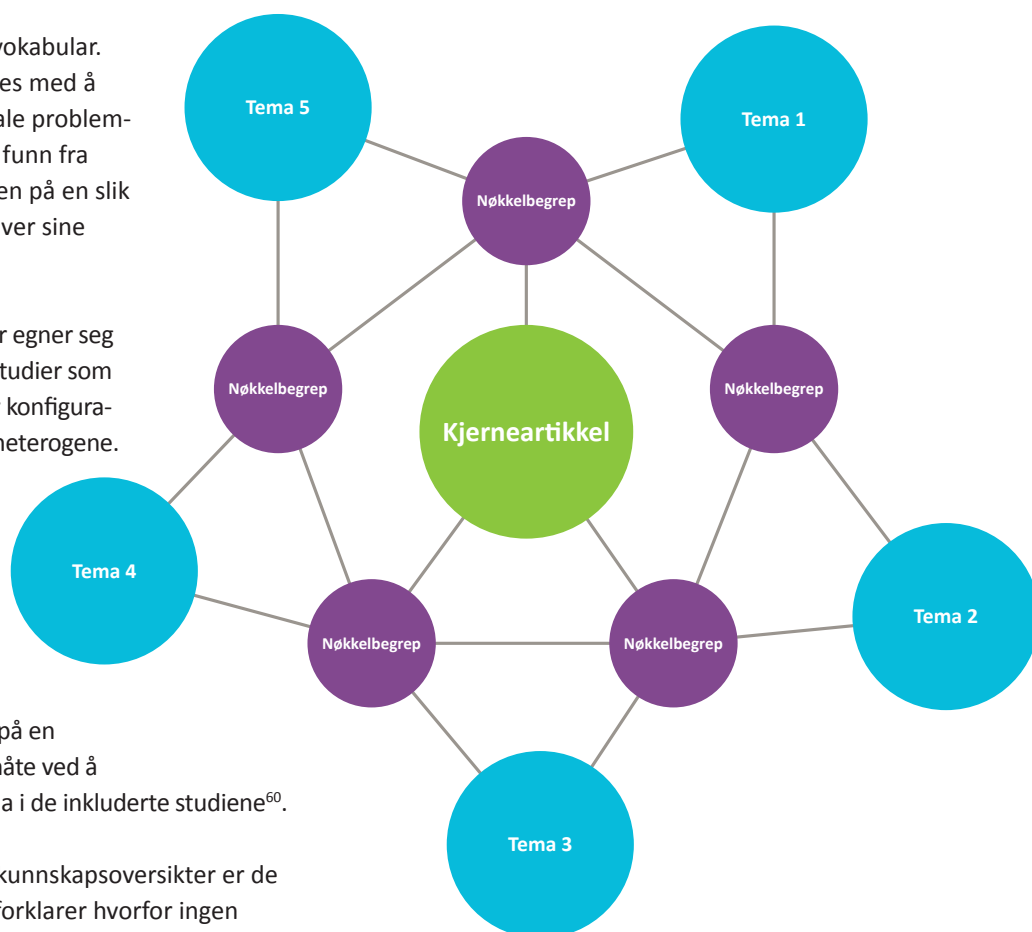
vokabular.
es med å
ale problem-
funn fra
en på en slik
ver sine

r egner seg
tudier som
konfigura-
heterogene.

på en
måte ved å
a i de inkluderte studiene$^{60}$.

kunnskapsoversikter er de
forklarer hvorfor ingen

Tema 5

Tema 1

Nøkkelbegrep

Nøkkelbegrep

Kjerneartikkel

Nøkkelbegrep

Tema 4

Tema 2

Nøkkelbegrep

Nøkkelbegrep

Tema 3